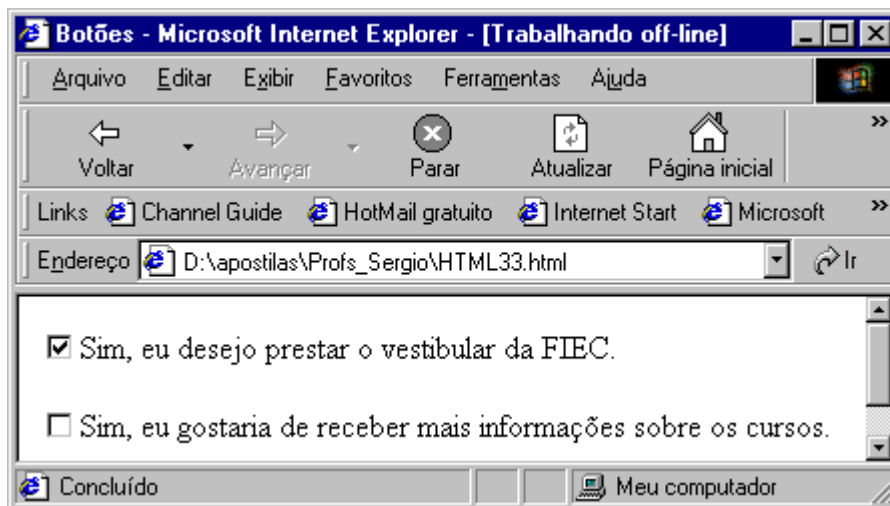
Botões - Microsoft Internet Explorer - [Trabalhando off-line]

Arquivo Editar Exibir Favoritos Ferramentas Ajuda

Voltar Avançar Parar Atualizar Página inicial

Links Channel Guide HotMail gratuito Internet Start Microsoft

Endereço D:\apostilas\Profs_Sergio\HTML33.html Ir

☑ Sim, eu desejo prestar o vestibular da FIEC.

☐ Sim, eu gostaria de receber mais informações sobre os cursos.

Concluído Meu computador